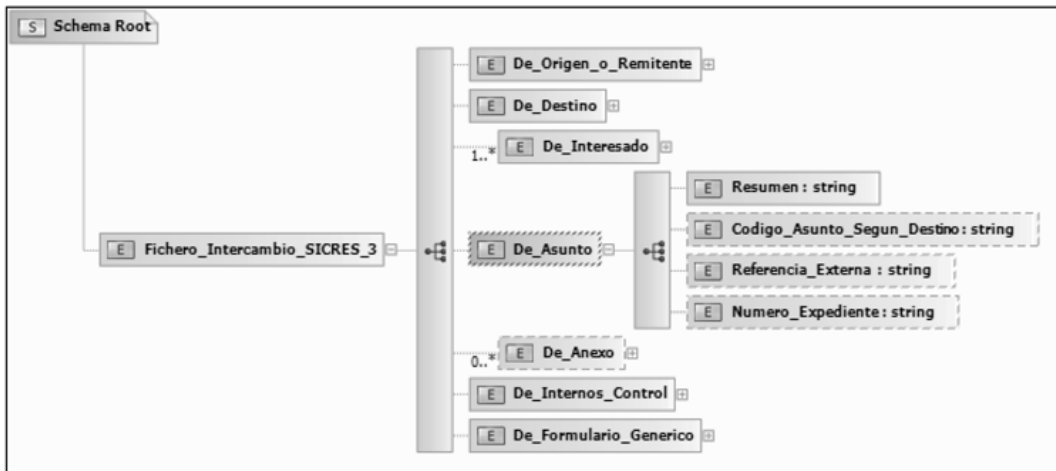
S Schema Root

E Fichero_Intercambio_SICRES_3

E De_Origen_o_Remitente

E De_Destino

1..* E De_Interesado

E De_Asunto

E Resumen : string

E Codigo_Asunto_Segun_Destino : string

E Referencia_Externa : string

E Numero_Expediente : string

0..* E De_Anexo

E De_Internos_Control

E De_Formulario_Generico